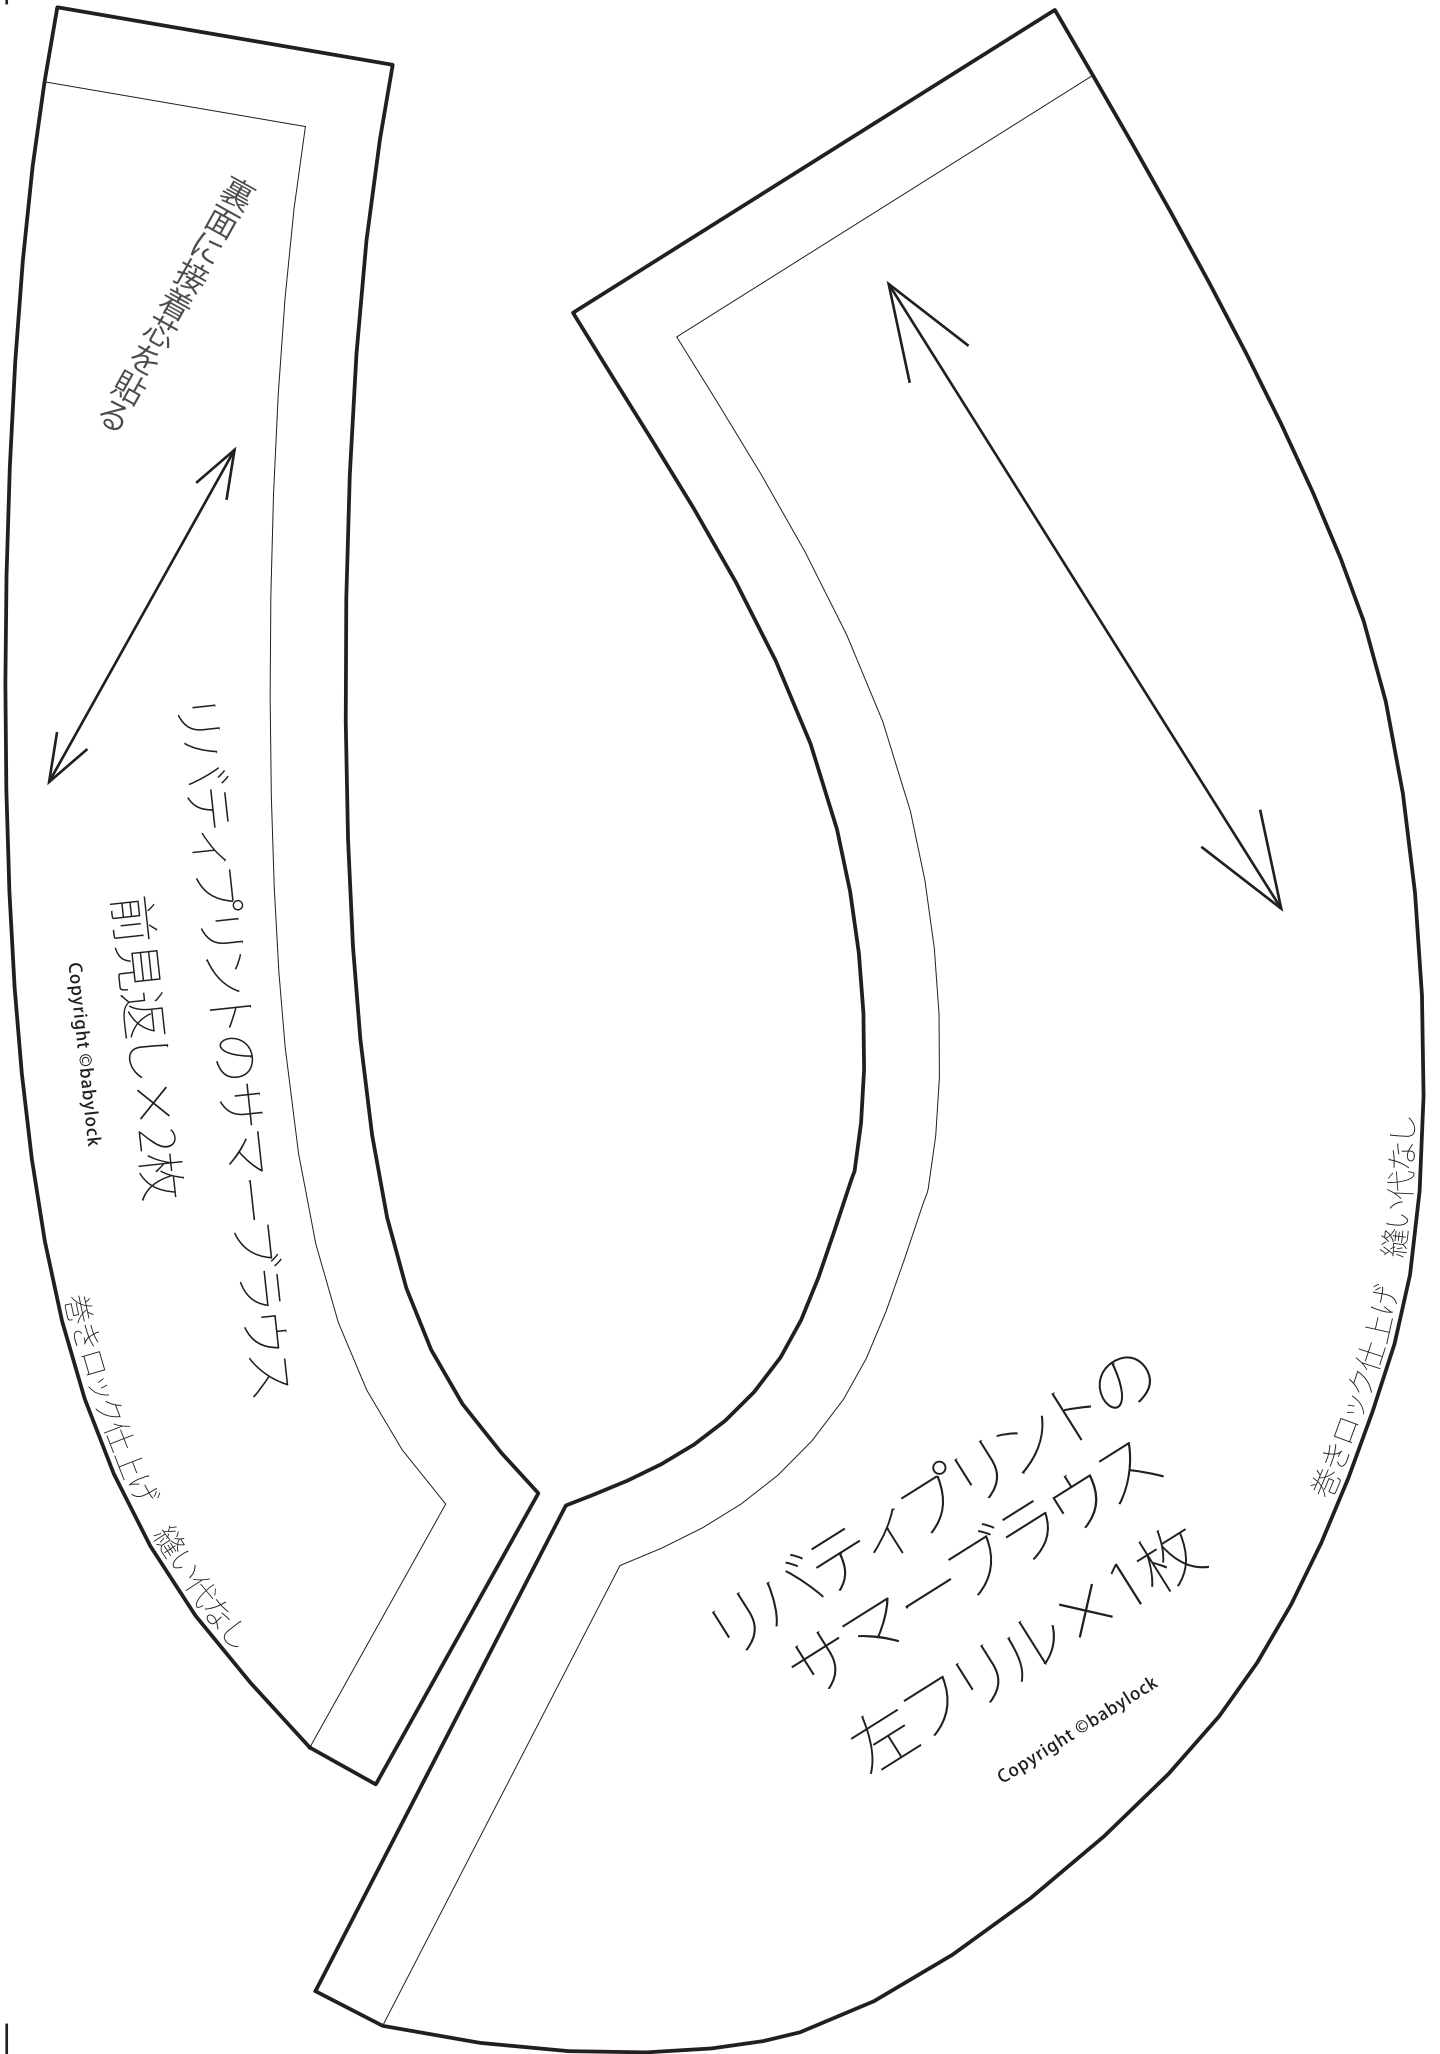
裏面に接着芯を貼る

リバティプリントのサマーブラウス
前見返し×2枚
Copyright ©babylock

巻きロック仕上げ　縫い代なし

リバティプリントの
サマーブラウス
左フリル×1枚
Copyright ©babylock

巻きロック仕上げ　縫い代なし